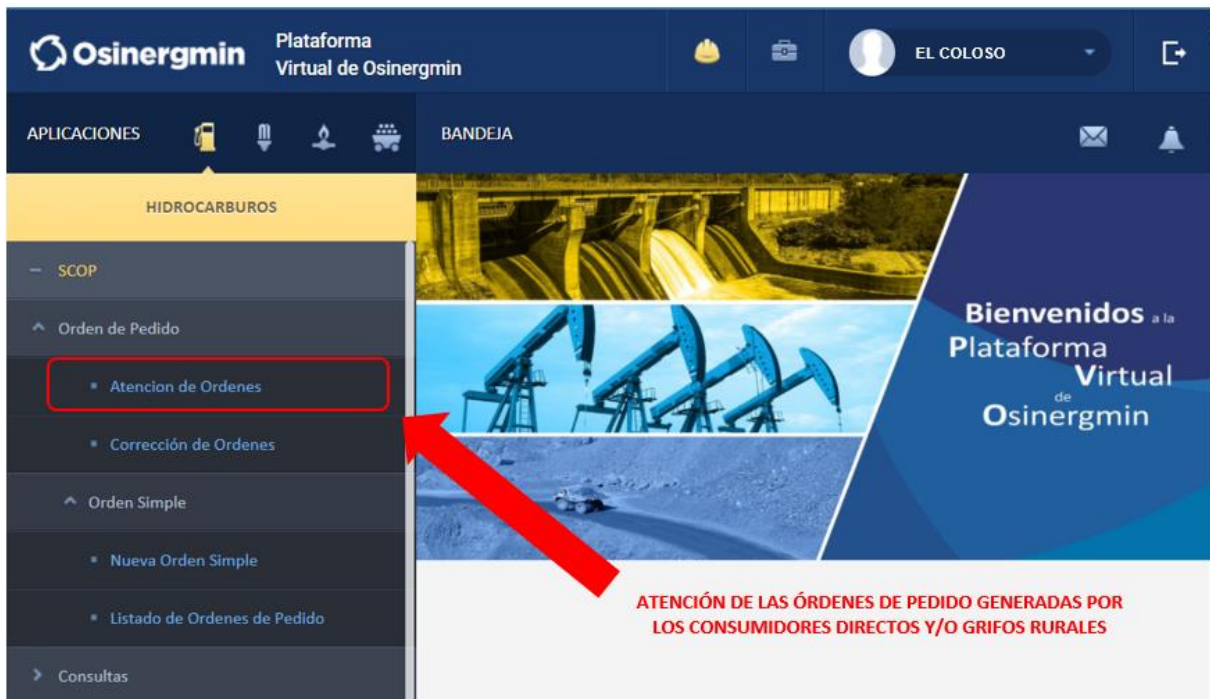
Osinergmin

Plataforma Virtual de Osinergmin

EL COLOSO

APLICACIONES

BANDEJA

HIDROCARBUROS

– SCOP

^ Orden de Pedido

▪ Atencion de Ordenes

▪ Corrección de Ordenes

^ Orden Simple

▪ Nueva Orden Simple

▪ Listado de Ordenes de Pedido

> Consultas

Bienvenidos a la Plataforma Virtual de Osinergmin

ATENCIÓN DE LAS ÓRDENES DE PEDIDO GENERADAS POR LOS CONSUMIDORES DIRECTOS Y/O GRIFOS RURALES